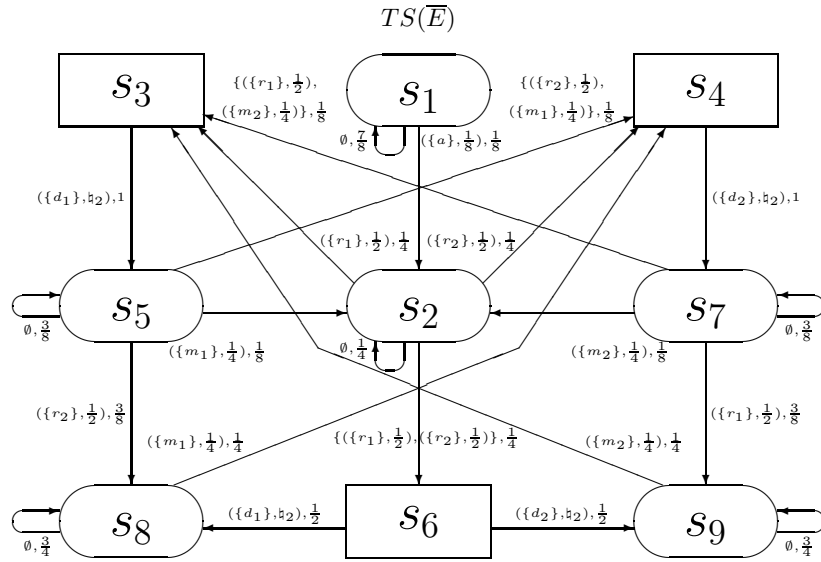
$TS(\overline{E})$

$s_3$

$\{(\{r_1\},\frac{1}{2}),$
$(\{m_2\},\frac{1}{4})\},\frac{1}{8}$

$s_1$

$\emptyset,\frac{7}{8}$

$(\{a\},\frac{1}{8}),\frac{1}{8}$

$\{(\{r_2\},\frac{1}{2}),$
$(\{m_1\},\frac{1}{4})\},\frac{1}{8}$

$s_4$

$(\{d_1\},\natural_2),1$

$(\{d_2\},\natural_2),1$

$(\{r_1\},\frac{1}{2}),\frac{1}{4}$

$(\{r_2\},\frac{1}{2}),\frac{1}{4}$

$\emptyset,\frac{3}{8}$

$s_5$

$s_2$

$s_7$

$\emptyset,\frac{3}{8}$

$(\{m_1\},\frac{1}{4}),\frac{1}{8}$

$\emptyset,\frac{1}{4}$

$(\{m_2\},\frac{1}{4}),\frac{1}{8}$

$(\{r_2\},\frac{1}{2}),\frac{3}{8}$

$(\{r_1\},\frac{1}{2}),\frac{3}{8}$

$(\{m_1\},\frac{1}{4}),\frac{1}{4}$

$\{(\{r_1\},\frac{1}{2}),(\{r_2\},\frac{1}{2})\},\frac{1}{4}$

$(\{m_2\},\frac{1}{4}),\frac{1}{4}$

$s_8$

$(\{d_1\},\natural_2),\frac{1}{2}$

$s_6$

$(\{d_2\},\natural_2),\frac{1}{2}$

$s_9$

$\emptyset,\frac{3}{4}$

$\emptyset,\frac{3}{4}$